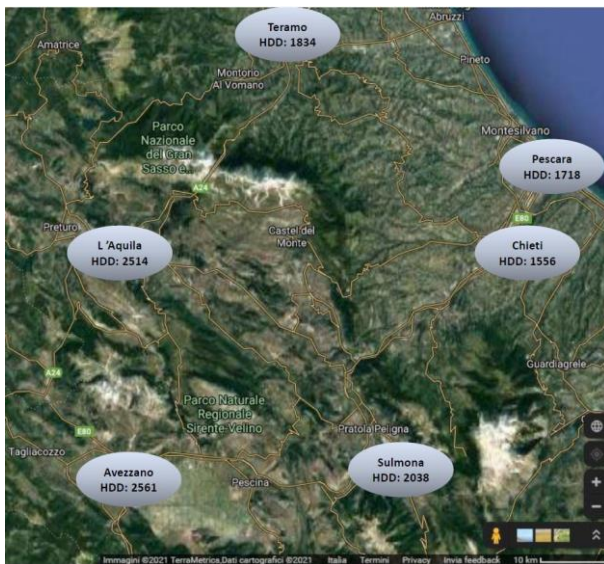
Teramo
HDD: 1834

Abruzzi

Amatrice

Montorio
Al Vomano

Pineto

Parco
Nazionale
del Gran
Sasso e...

A24

Montesilvano

Pescara
HDD: 1718

Preturo

L 'Aquila
HDD: 2514

Castel del
Monte

E80

Chieti
HDD: 1556

A24

Guardiagrele

Parco Naturale
Regionale
Sirente-Velino

E80

Tagliacozzo

Pratola Peligna

Avezzano
HDD: 2561

Pescina

Sulmona
HDD: 2038

Immagini ©2021 TerraMetrics,Dati cartografici ©2021   Italia   Termini   Privacy   Invia feedback   10 km